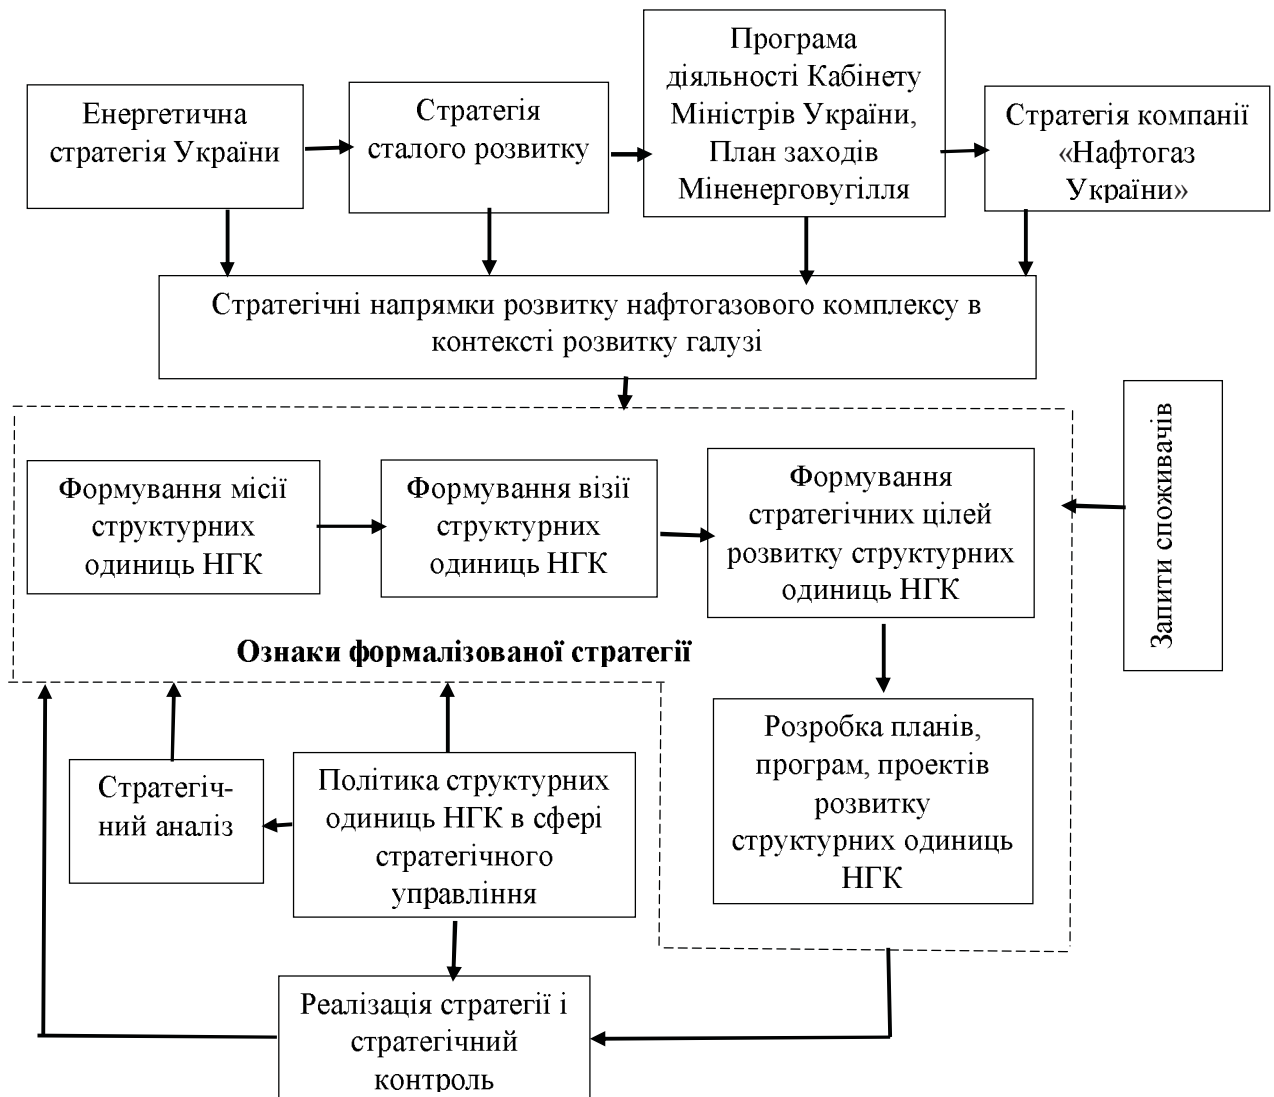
Енергетична стратегія України

Стратегія сталого розвитку

Програма діяльності Кабінету Міністрів України, План заходів Міненерговугілля

Стратегія компанії «Нафтогаз України»

Стратегічні напрямки розвитку нафтогазового комплексу в контексті розвитку галузі

Формування місії структурних одиниць НГК

Формування візії структурних одиниць НГК

Формування стратегічних цілей розвитку структурних одиниць НГК

Запити споживачів

Ознаки формалізованої стратегії

Розробка планів, програм, проектів розвитку структурних одиниць НГК

Стратегічний аналіз

Політика структурних одиниць НГК в сфері стратегічного управління

Реалізація стратегії і стратегічний контроль